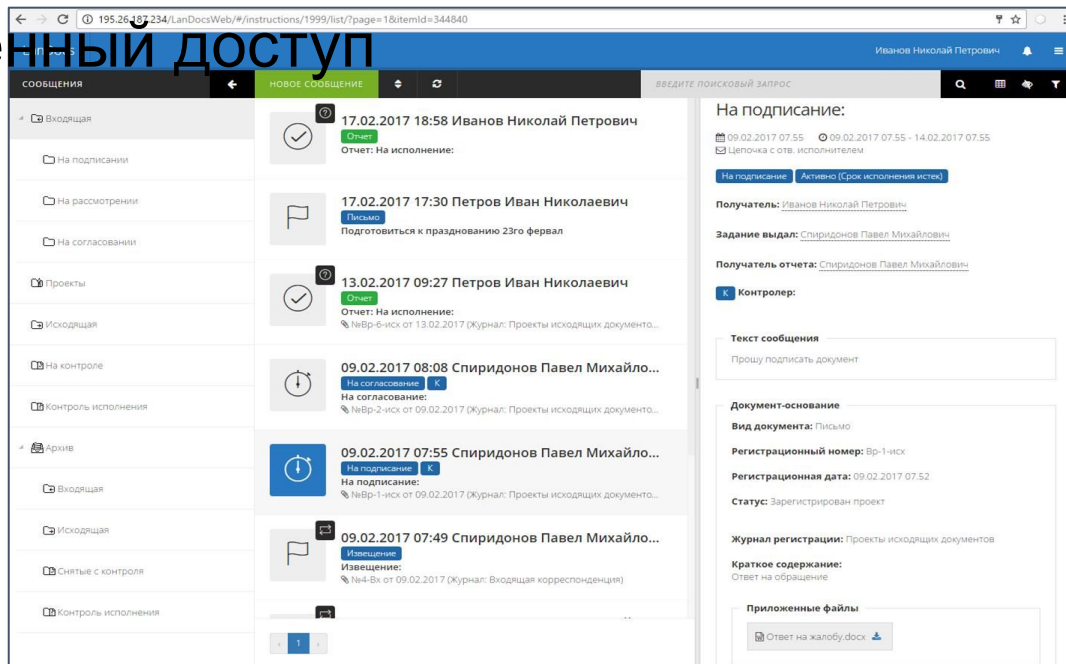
195.26.187.234/LanDocsWeb/#/instructions/1999/list/?page=1&itemId=344840

енный доступ

Иванов Николай Петрович

СООБЩЕНИЯ

НОВОЕ СООБЩЕНИЕ

ВВЕДИТЕ ПОИСКОВЫЙ ЗАПРОС

Входящая

На подписании

На рассмотрении

На согласовании

Проекты

Исходящая

На контроле

Контроль исполнения

Архив

Входящая

Исходящая

Снятые с контроля

Контроль исполнения

17.02.2017 18:58 Иванов Николай Петрович
Отчет
Отчет: На исполнение:

17.02.2017 17:30 Петров Иван Николаевич
Письмо
Подготовиться к празднованию 23го феврал

13.02.2017 09:27 Петров Иван Николаевич
Отчет
Отчет: На исполнение:
№Вр-6-исх от 13.02.2017 (Журнал: Проекты исходящих документо...

09.02.2017 08:08 Спиридонов Павел Михайло...
На согласование K
На согласование:
№Вр-2-исх от 09.02.2017 (Журнал: Проекты исходящих документо...

09.02.2017 07:55 Спиридонов Павел Михайло...
На подписание K
На подписание:
№Вр-1-исх от 09.02.2017 (Журнал: Проекты исходящих документо...

09.02.2017 07:49 Спиридонов Павел Михайло...
Извещение
Извещение:
№4-Вх от 09.02.2017 (Журнал: Входящая корреспонденция)

1

На подписание:

09.02.2017 07.55 09.02.2017 07.55 - 14.02.2017 07.55
Цепочка с отв. исполнителем

На подписание Активно (Срок исполнения истек)

Получатель: Иванов Николай Петрович

Задание выдал: Спиридонов Павел Михайлович

Получатель отчета: Спиридонов Павел Михайлович

K Контролер:

Текст сообщения
Прошу подписать документ

Документ-основание
Вид документа: Письмо
Регистрационный номер: Вр-1-исх
Регистрационная дата: 09.02.2017 07.52
Статус: Зарегистрирован проект

Журнал регистрации: Проекты исходящих документов

Краткое содержание:
Ответ на обращение

Приложенные файлы
Ответ на жалобу.docx